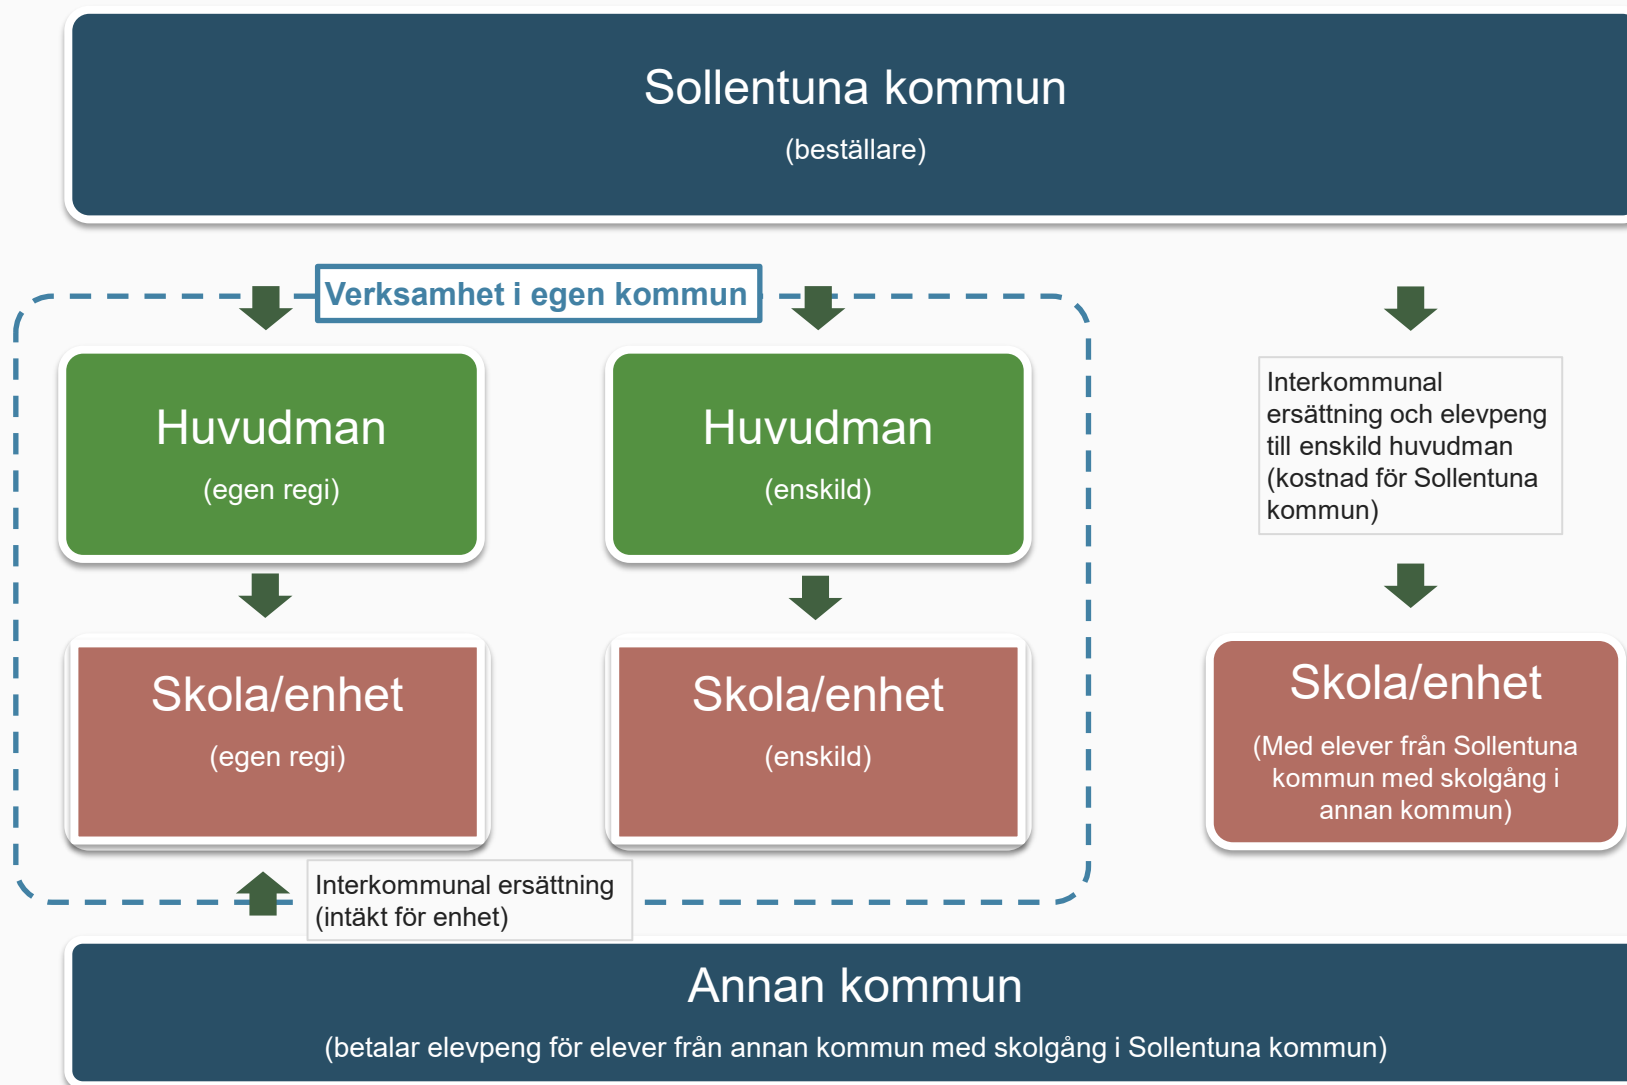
Sollentuna kommun

(beställare)

Verksamhet i egen kommun

Huvudman

(egen regi)

Huvudman

(enskild)

Interkommunal ersättning och elevpeng till enskild huvudman (kostnad för Sollentuna kommun)

Skola/enhet

(egen regi)

Skola/enhet

(enskild)

Skola/enhet

(Med elever från Sollentuna kommun med skolgång i annan kommun)

Interkommunal ersättning (intäkt för enhet)

Annan kommun

(betalar elevpeng för elever från annan kommun med skolgång i Sollentuna kommun)